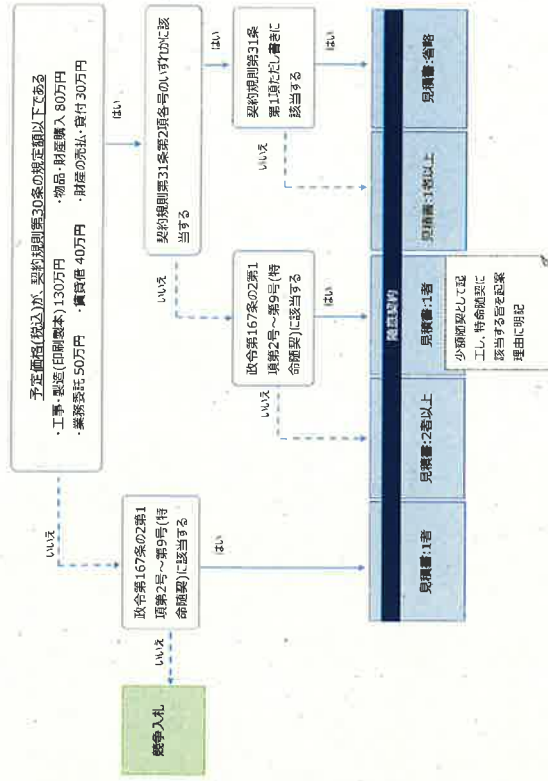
予定価格(税込)が、契約規則第30条の規定額以下である
・工事・製造(印刷製本) 130万円
・業務委託 50万円
・賃貸借 40万円
・物品・財産購入 80万円
・財産の売払・貸付 30万円

はい

契約規則第31条第2項各号のいずれかに該当する

はい

契約規則第31条第1項ただし書きに該当する

はい

見積書:省略

いいえ

見積書:1者以上

いいえ

政令第167条の2第1項第2号～第9号(特命随契)に該当する

はい

随意契約

見積書:1者

少額随契として起工し、特命随契に該当する旨を起案理由に明記

いいえ

見積書:2者以上

いいえ

政令第167条の2第1項第2号～第9号(特命随契)に該当する

はい

見積書:1者

いいえ

競争入札